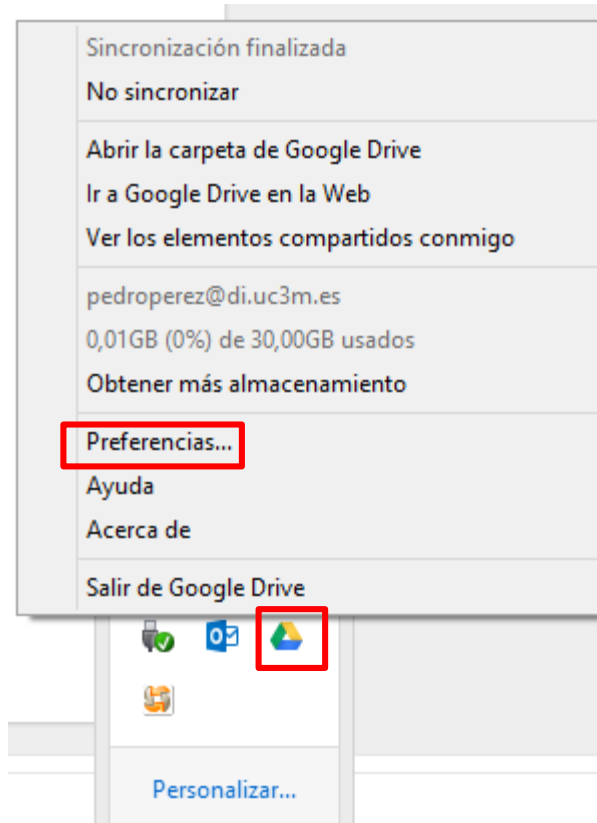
Sincronización finalizada
No sincronizar

Abrir la carpeta de Google Drive
Ir a Google Drive en la Web
Ver los elementos compartidos conmigo

pedroperez@di.uc3m.es
0,01GB (0%) de 30,00GB usados
Obtener más almacenamiento

Preferencias...
Ayuda
Acerca de

Salir de Google Drive

Personalizar...